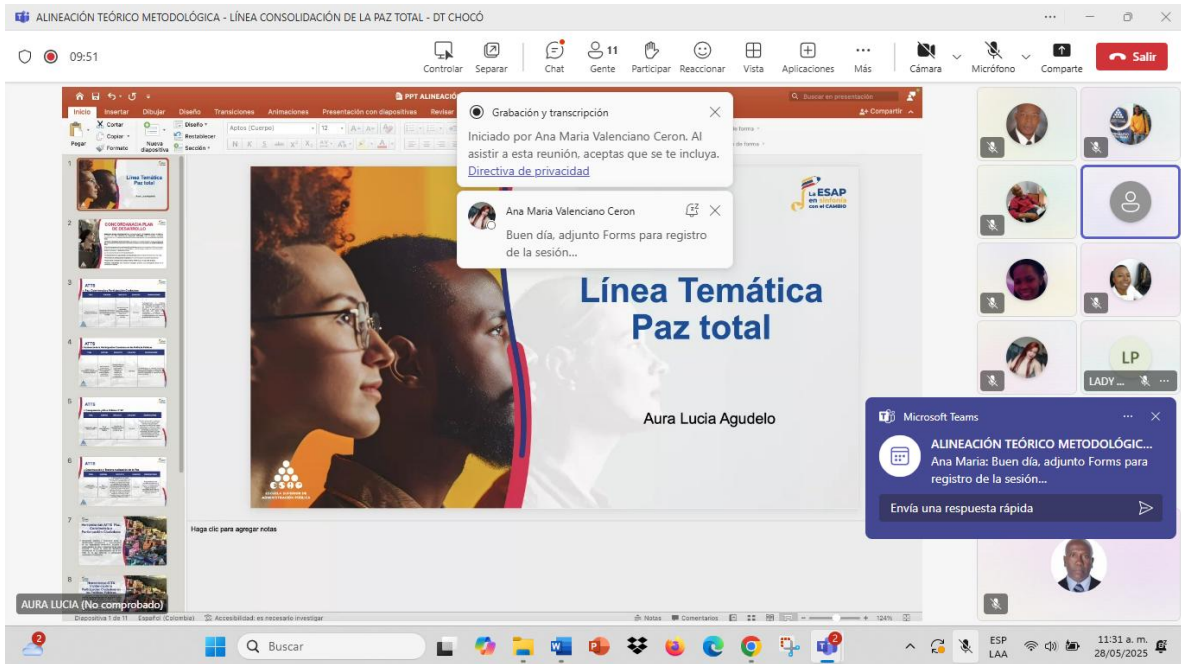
ALINEACIÓN TEÓRICO METODOLÓGICA - LÍNEA CONSOLIDACIÓN DE LA PAZ TOTAL - DT CHOCÓ

09:51

Controlar Separar Chat 11 Gente Participar Reaccionar Vista Aplicaciones Más Cámara Micrófono Compartir Salir

Grabación y transcripción

Iniciado por Ana Maria Valenciano Ceron. Al asistir a esta reunión, aceptas que se te incluya.

Directiva de privacidad

Ana Maria Valenciano Ceron

Buen día, adjunto Forms para registro de la sesión...

Inicio Insertar Dibujar Diseño Transiciones Animaciones Presentación con diapositivas Revisar

Cortar Copiar Formato Pegar Nueva diapositiva Diseño Restablecer Sección

Aptos (Cuerpo) 12

Buscar en presentación

Compartir

Línea Temática Paz total

La ESAP en sintonía con el CAMBIO

Aura Lucia Agudelo

Haga clic para agregar notas

Diapositiva 1 de 11 Español (Colombia) Accesibilidad: es necesario investigar

Notas Comentarios 124%

LP

LADY ...

Microsoft Teams

ALINEACIÓN TEÓRICO METODOLÓGIC...

Ana Maria: Buen día, adjunto Forms para registro de la sesión...

Envía una respuesta rápida

AURA LUCIA (No comprobado)

Buscar

ESP LAA

11:31 a. m. 28/05/2025